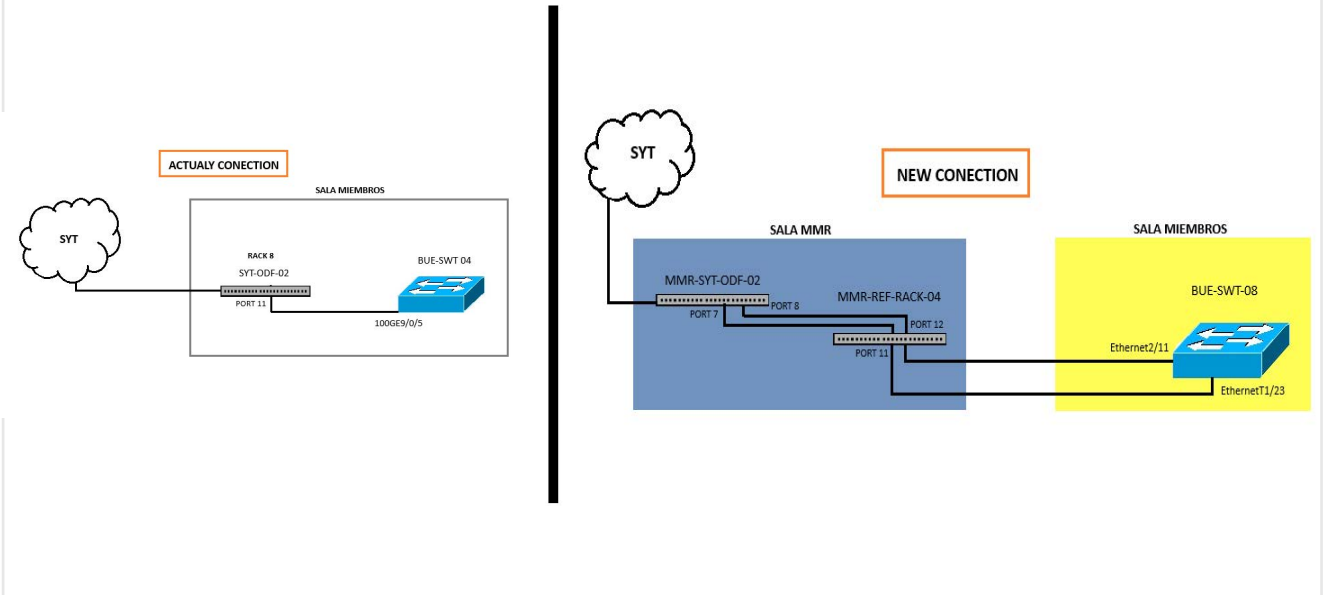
ACTUALY CONECTION

SALA MIEMBROS

SYT

RACK 8

SYT-ODF-02

BUE-SWT 04

PORT 11

100GE9/0/5

SYT

NEW CONECTION

SALA MMR

SALA MIEMBROS

MMR-SYT-ODF-02

PORT 8

MMR-REF-RACK-04

BUE-SWT-08

PORT 7

PORT 12

PORT 11

Ethernet2/11

EthernetT1/23